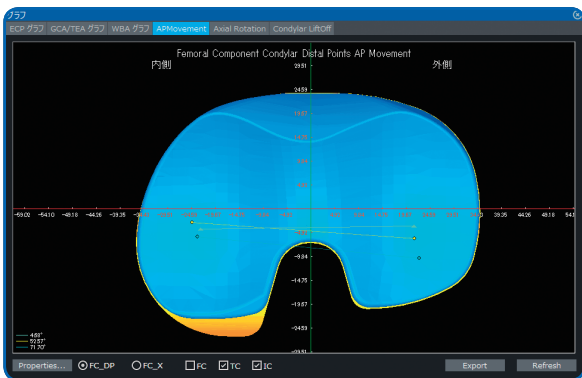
グラフ

ECP グラフ | GCA/TEA グラフ | WBA グラフ | APMovement | Axial Rotation | Condylar LiftOff

Femoral Component Condylar Distal Points AP Movement

内側

外側

29.51

24.59

19.67

-59.02 -54.10 -49.18 -44.26 -39.35 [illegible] 39.35 44.26 49.18 54.1

-9.84

-14.75

-19.67

-24.59

-29.51

4.69°
52.67°
71.70°

Properties... FC_DP FC_X FC TC IC

Export Refresh